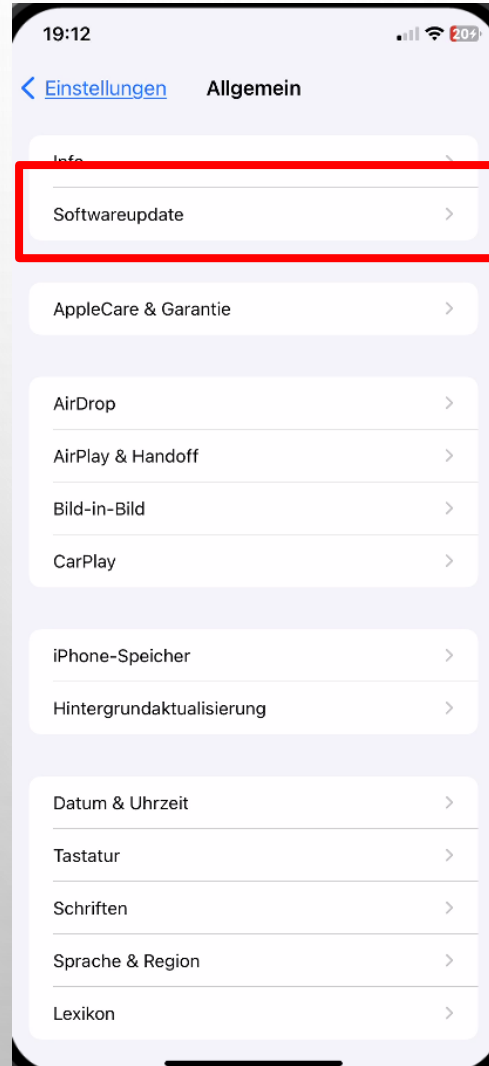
19:12
20

Einstellungen Allgemein

Info
Softwareupdate

AppleCare & Garantie

AirDrop
AirPlay & Handoff
Bild-in-Bild
CarPlay

iPhone-Speicher
Hintergrundaktualisierung

Datum & Uhrzeit
Tastatur
Schriften
Sprache & Region
Lexikon